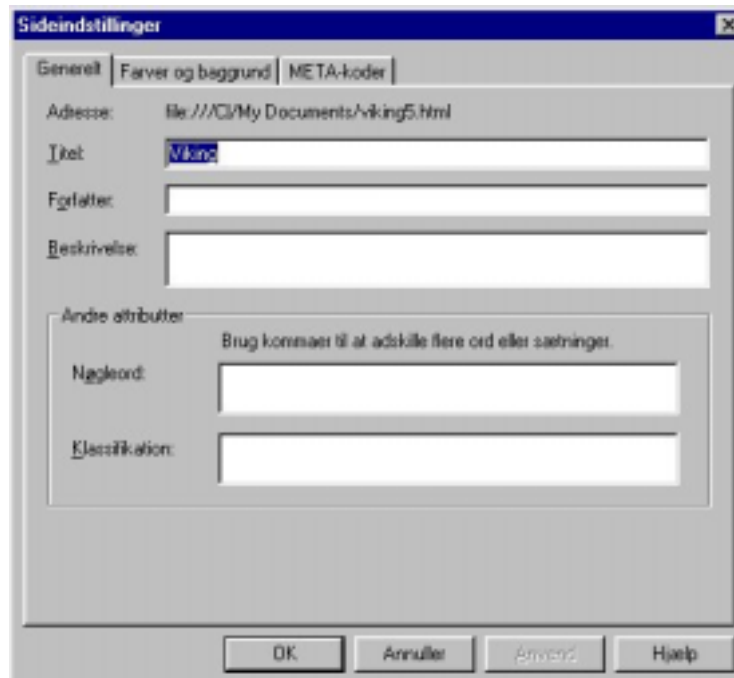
Sideindstillinger

Generelt | Farver og baggrund | META-koder

Adresse: file:///C|/My Documents/viking5.html

Titel: Viking

Forfatter:

Beskrivelse:

Andre attributter

Brug kommaer til at adskille flere ord eller sætninger.

Nøgleord:

Klassifikation:

OK | Annuller | Anvend | Hjælp